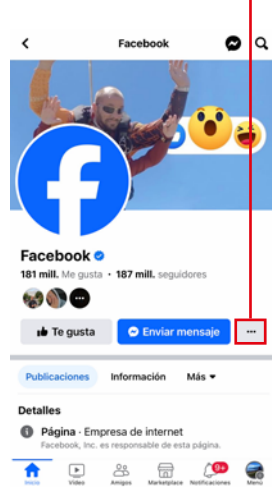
Facebook

Facebook

181 mill. Me gusta · 187 mill. seguidores

Te gusta

Enviar mensaje

···

Publicaciones

Información

Más

Detalles

Página · Empresa de internet

Facebook, Inc. es responsable de esta página.

Inicio

Video

Amigos

Marketplace

9+

Notificaciones

Menú